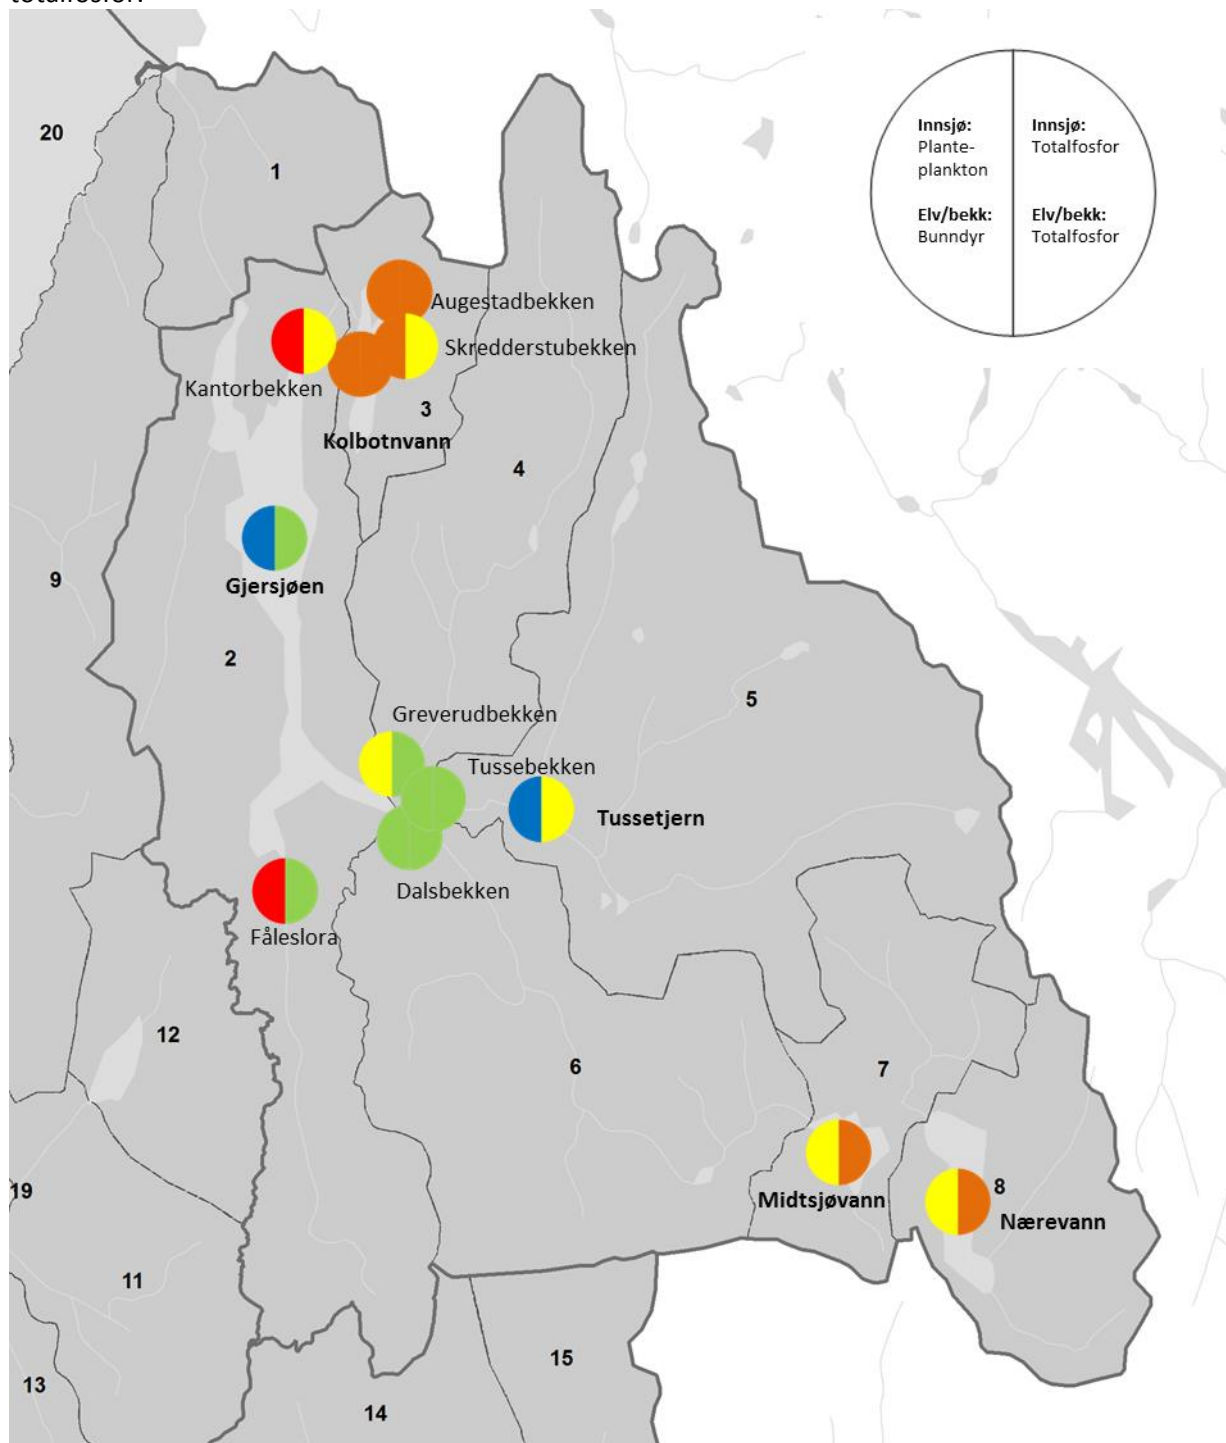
Innsjø:
Planteplankton

Elv/bekk:
Bunndyr

Innsjø:
Totalfosfor

Elv/bekk:
Totalfosfor

20
1
Augestadbekken
Skredderstubekken
Kantorbekken
3
Kolbotnvann
4
Gjersjøen
9
2
5
Greverudbekken
Tussebekken
Tussetjern
Dalsbekken
Fåleslora
12
6
7
Midtsjøvann
8
Nærevann
19
11
15
13
14